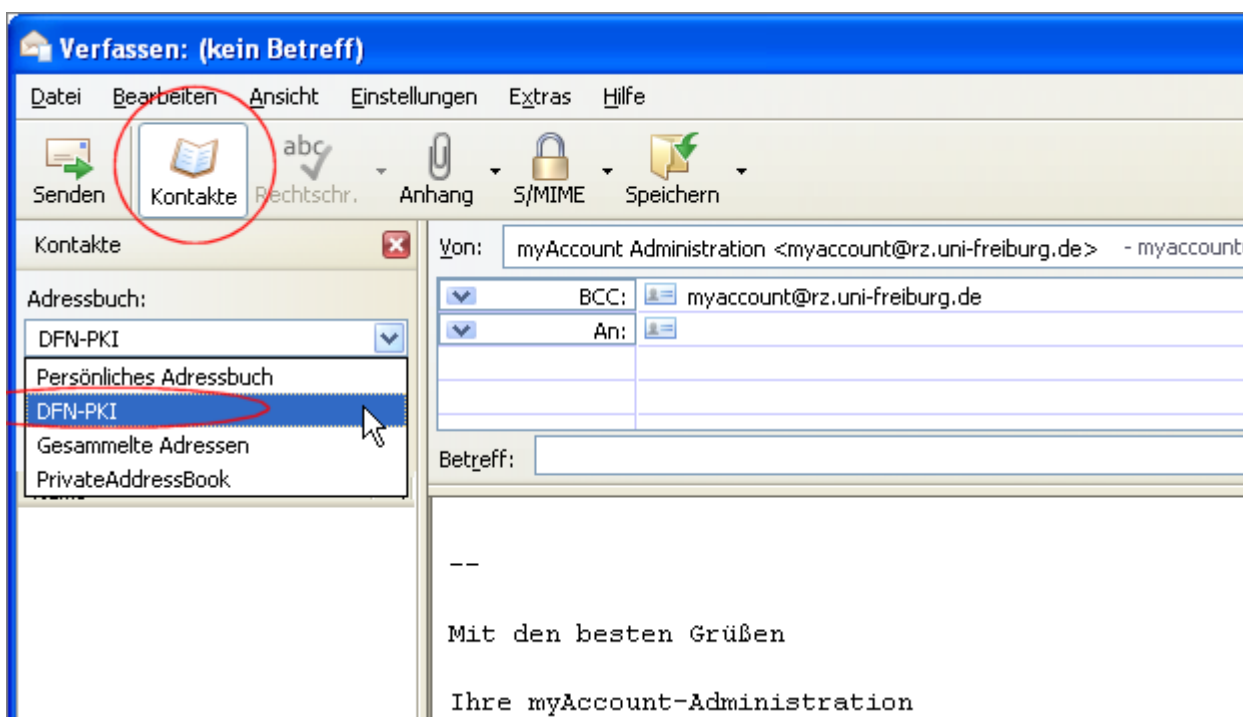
Verfassen: (kein Betreff)

Datei Bearbeiten Ansicht Einstellungen Extras Hilfe

Senden Kontakte Rechtschr. Anhang S/MIME Speichern

Kontakte

Adressbuch:

DFN-PKI

Persönliches Adressbuch
DFN-PKI
Gesammelte Adressen
PrivateAddressBook

Von: myAccount Administration <myaccount@rz.uni-freiburg.de> - myaccount

BCC: myaccount@rz.uni-freiburg.de

An:

Betreff:

--

Mit den besten Grüßen

Ihre myAccount-Administration